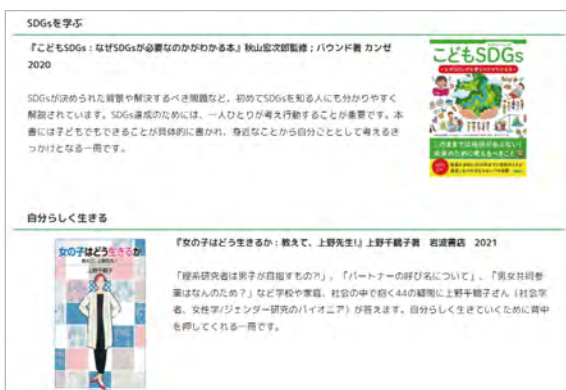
SDGsを学ぶ

『こどもSDGs：なぜSDGsが必要なのかがわかる本』秋山宏次郎監修；バウンド著 カンゼ 2020

SDGsが決められた背景や解決するべき問題など、初めてSDGsを知る人にも分かりやすく解説されています。SDGs達成のためには、一人ひとりが考え行動することが重要です。本書には子どもでもできることが具体的に書かれ、身近なことから自分ごととして考えるきっかけとなる一冊です。

こどもSDGs

このままでは地球があぶない！未来のために考えるべきこと

自分らしく生きる

『女の子はどう生きるか：教えて、上野先生！』上野千鶴子著 岩波書店 2021

「理系研究者は男子が目指すもの?!」、「パートナーの呼び名について」、「男女共同参画はなんのため？」など学校や家庭、社会の中で抱く44の疑問に上野千鶴子さん（社会学者、女性学/ジェンダー研究のパイオニア）が答えます。自分らしく生きていくために背中を押してくれる一冊です。

女の子はどう生きるか

教えて、上野先生！

上野千鶴子